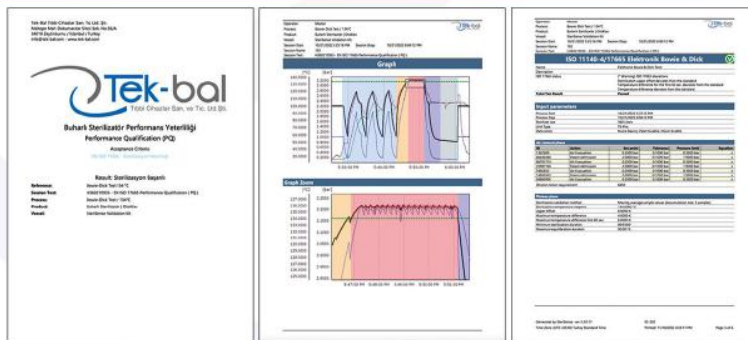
Tek-Bal Tıbbi Cihazlar San. Ve Tic. Ltd. Şti.

Tek-bal
Tıbbi Cihazlar San. ve Tic. Ltd. Şti.

Buharlı Sterilizatör Performans Yeterliliği
Performance Qualification (PQ)

Acceptance Criteria

Result: Sterilizasyon Başarılı

Reference: Bowie Dick Test 134°C
Session Test:
Process: Bowie Dick Test / 134°C
Product:
Vessel: Sterilizer Validation Kit

Tek-bal

Graph

Graph Zoom

Tek-bal

ISO 11140-4/17665 Elektronik Bowie & Dick

Input parameters

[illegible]